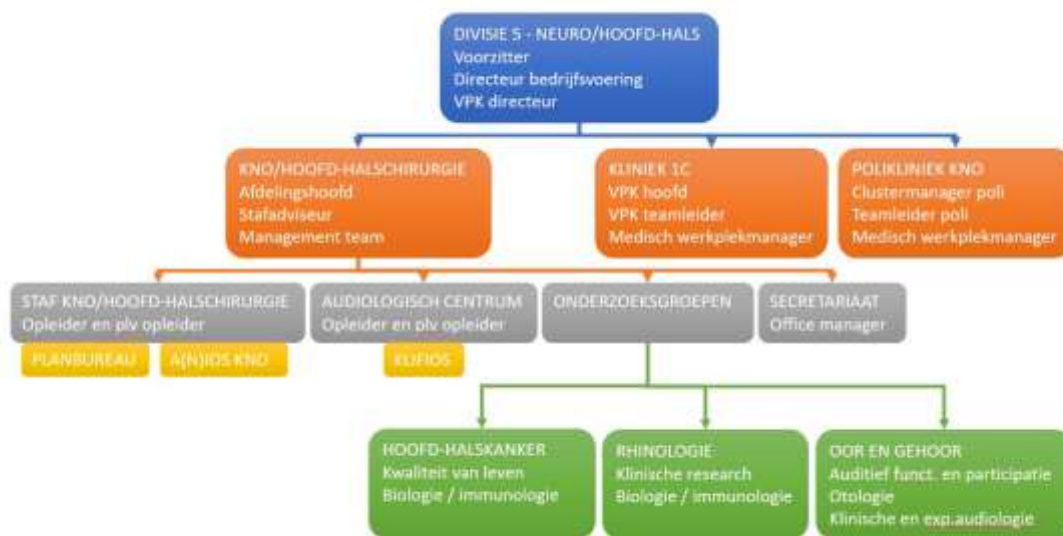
DIVISIE 5 - NEURO/HOOFD-HALS
Voorzitter
Directeur bedrijfsvoering
VPK directeur

KNO/HOOFD-HALSCHIRURGIE
Afdelingshoofd
Stafadviseur
Management team

KLINIEK 1C
VPK hoofd
VPK teamleider
Medisch werkplekmanager

POLIKLINIEK KNO
Clustermanager poli
Teamleider poli
Medisch werkplekmanager

STAF KNO/HOOFD-HALSCHIRURGIE
Opleider en plv opleider

AUDIOLOGISCH CENTRUM
Opleider en plv opleider

ONDERZOEKSGROEPEN

SECRETARIAAT
Office manager

PLANBUREAU

A(N)IOS KNO

KLIFIOS

HOOFD-HALSKANKER
Kwaliteit van leven
Biologie / immunologie

RHINOLOGIE
Klinische research
Biologie / immunologie

OOR EN GEHOOR
Auditief funct. en participatie
Otologie
Klinische en exp.audiologie